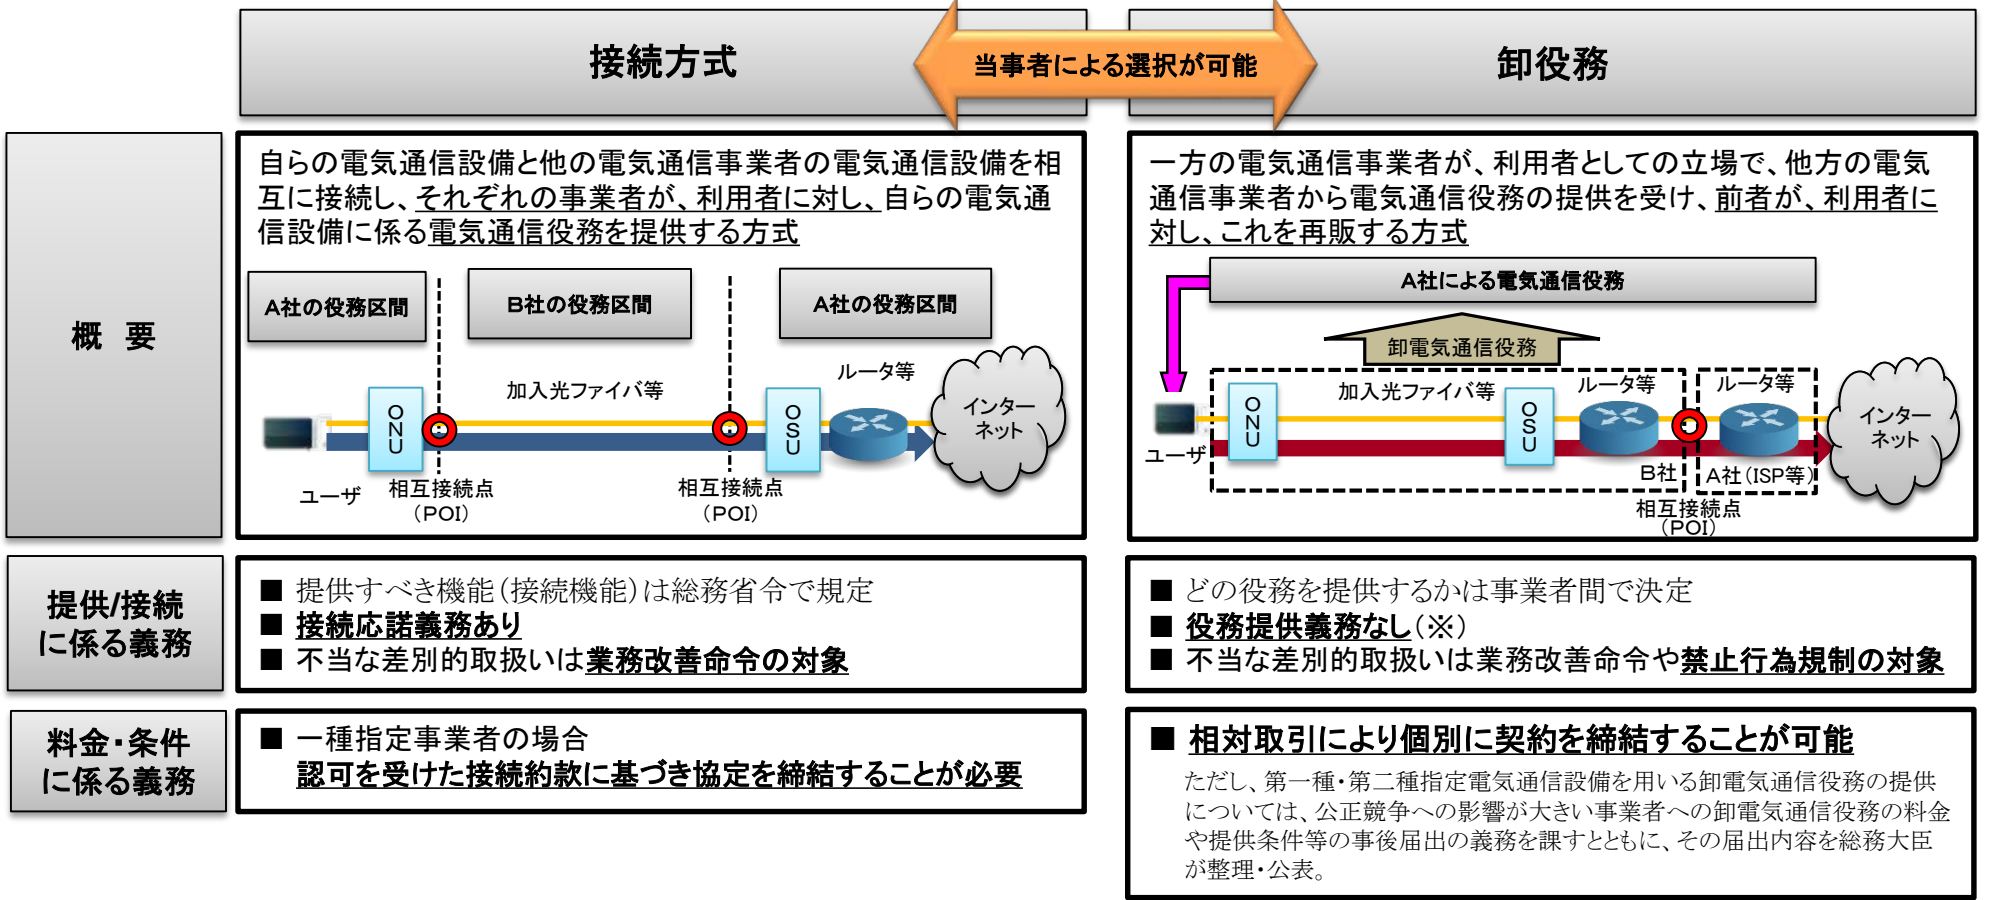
接続方式

当事者による選択が可能

卸役務

概　要

自らの電気通信設備と他の電気通信事業者の電気通信設備を相互に接続し、それぞれの事業者が、利用者に対し、自らの電気通信設備に係る電気通信役務を提供する方式

A社の役務区間

B社の役務区間

A社の役務区間

加入光ファイバ等

ルータ等

インターネット

O N U

O S U

ユーザ

相互接続点（POI）

相互接続点（POI）

一方の電気通信事業者が、利用者としての立場で、他方の電気通信事業者から電気通信役務の提供を受け、前者が、利用者に対し、これを再販する方式

A社による電気通信役務

卸電気通信役務

加入光ファイバ等

ルータ等

ルータ等

O N U

O S U

ユーザ

インターネット

B社

A社（ISP等）

相互接続点（POI）

提供/接続に係る義務

■ 提供すべき機能（接続機能）は総務省令で規定
■ 接続応諾義務あり
■ 不当な差別的取扱いは業務改善命令の対象

■ どの役務を提供するかは事業者間で決定
■ 役務提供義務なし（※）
■ 不当な差別的取扱いは業務改善命令や禁止行為規制の対象

料金・条件に係る義務

■ 一種指定事業者の場合
認可を受けた接続約款に基づき協定を締結することが必要

■ 相対取引により個別に契約を締結することが可能
ただし、第一種・第二種指定電気通信設備を用いる卸電気通信役務の提供については、公正競争への影響が大きい事業者への卸電気通信役務の料金や提供条件等の事後届出の義務を課すとともに、その届出内容を総務大臣が整理・公表。